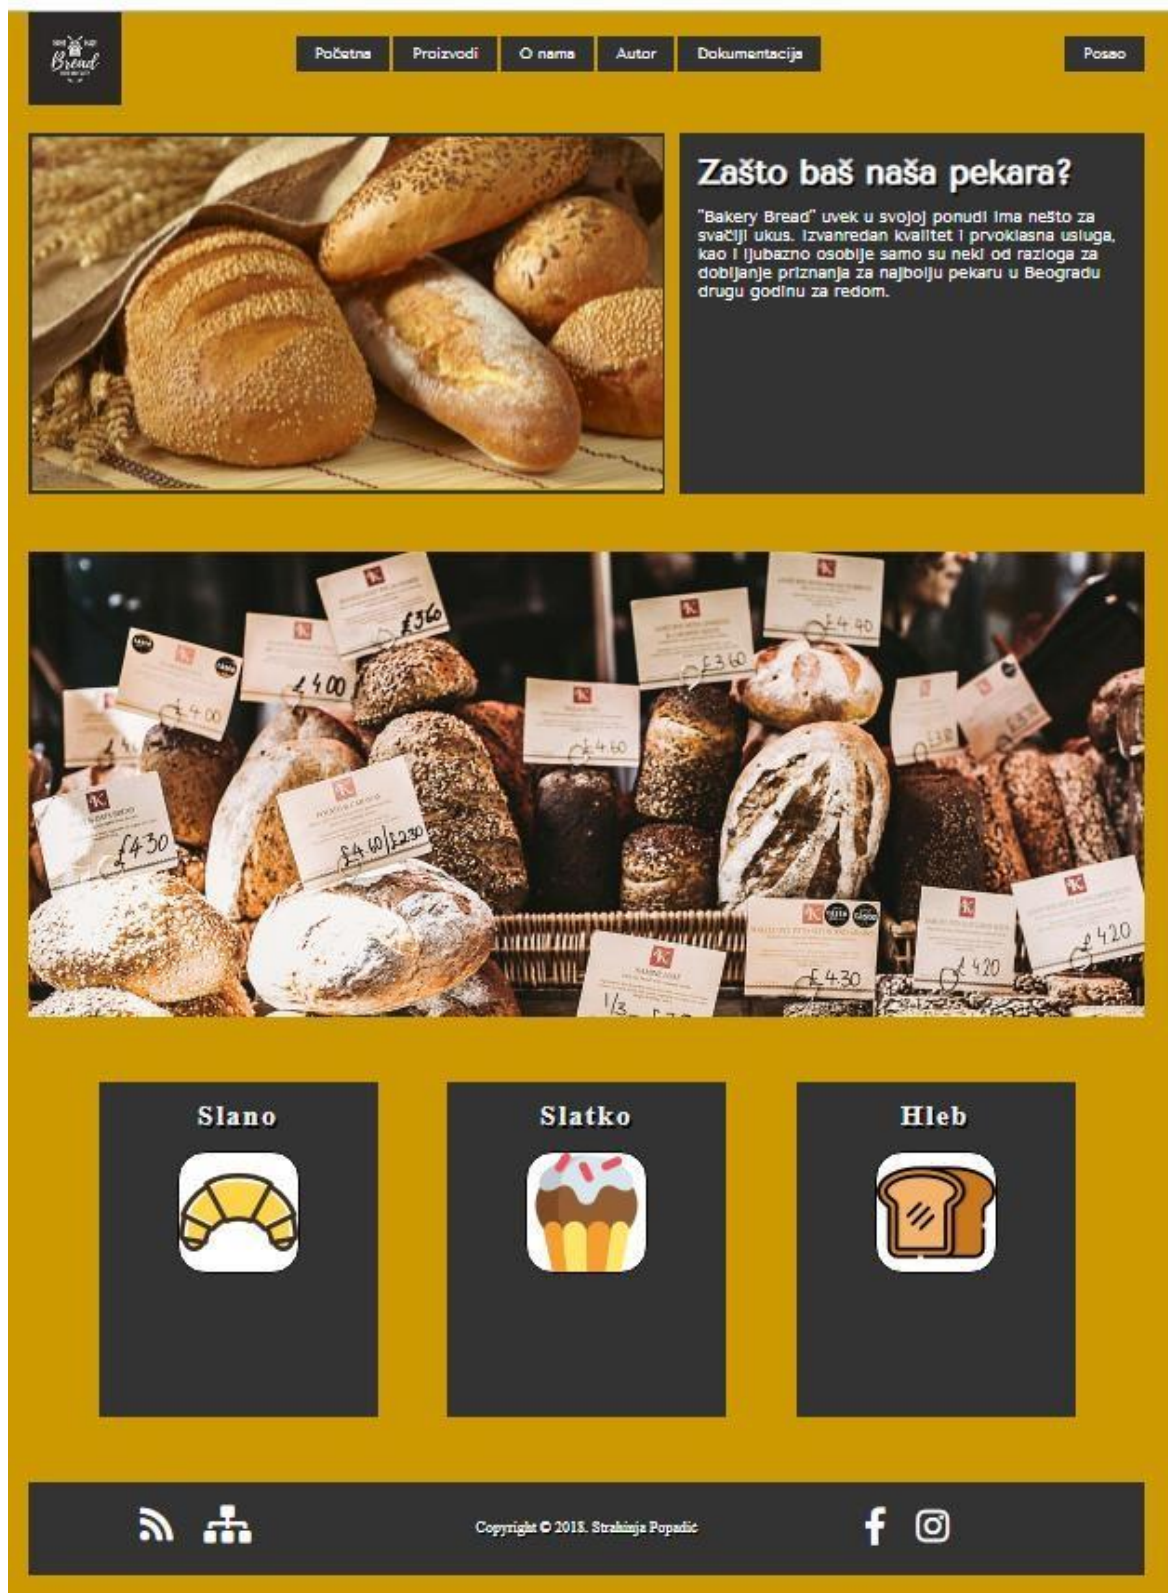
Bread

Početna Proizvodi O nama Autor Dokumentacija

Posao

Zašto baš naša pekara?

"Bakery Bread" uvek u svojoj ponudi ima nešto za svačiji ukus. Izvanredan kvalitet i prvoklasna usluga, kao i ljubazno osoblje samo su neki od razloga za dobijanje priznanja za najbolju pekaru u Beogradu drugu godinu za redom.

£3.60 £4.00 £4.00 £3.60 £4.40 £4.60 £4.30 £4.60/£2.30 £4.30 £4.20 £4.20

Slano

Slatko

Hleb

Copyright © 2018. Strahinja Popadić